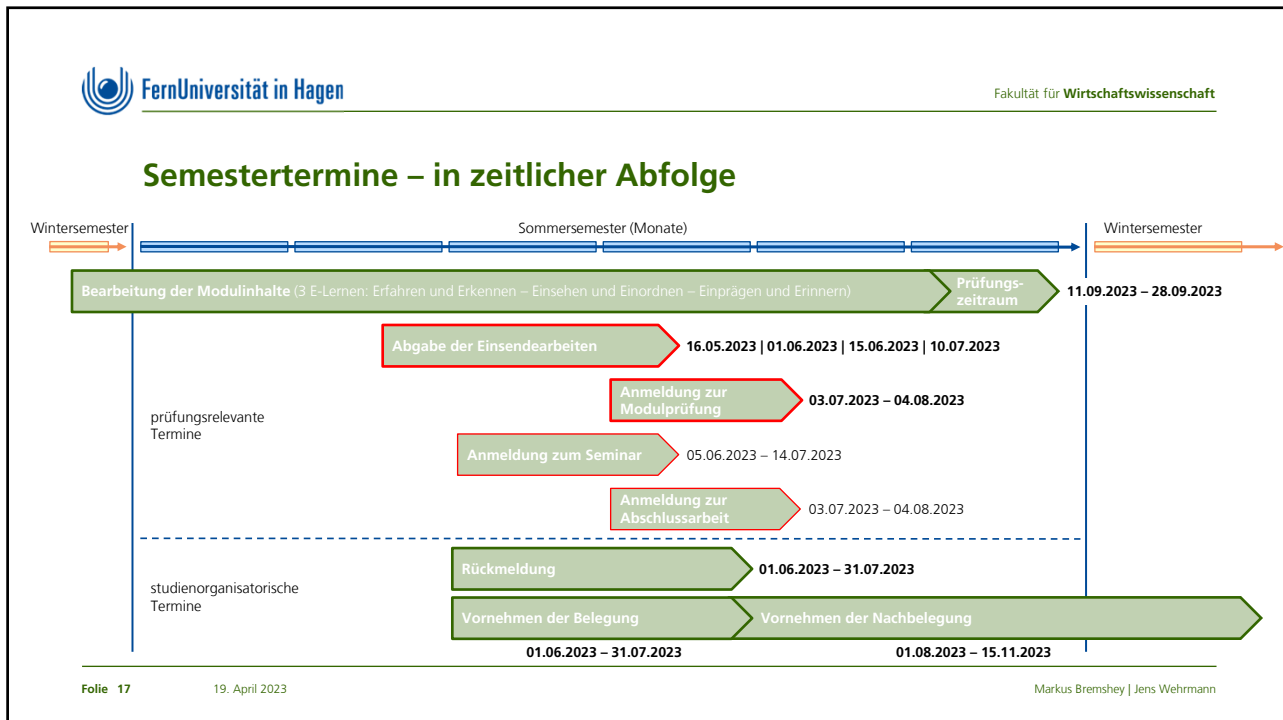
FernUniversität in Hagen

Fakultät für Wirtschaftswissenschaft

Semestertermine – in zeitlicher Abfolge

Wintersemester

Sommersemester (Monate)

Wintersemester

Bearbeitung der Modulinhalte (3 E-Lernen: Erfahren und Erkennen – Einsehen und Einordnen – Einprägen und Erinnern)

Prüfungszeitraum

11.09.2023 – 28.09.2023

Abgabe der Einsendearbeiten

16.05.2023 | 01.06.2023 | 15.06.2023 | 10.07.2023

Anmeldung zur Modulprüfung

03.07.2023 – 04.08.2023

prüfungsrelevante Termine

Anmeldung zum Seminar

05.06.2023 – 14.07.2023

Anmeldung zur Abschlussarbeit

03.07.2023 – 04.08.2023

Rückmeldung

01.06.2023 – 31.07.2023

studienorganisatorische Termine

Vornehmen der Belegung

Vornehmen der Nachbelegung

01.06.2023 – 31.07.2023

01.08.2023 – 15.11.2023

Folie 17

19. April 2023

Markus Bremshey | Jens Wehrmann